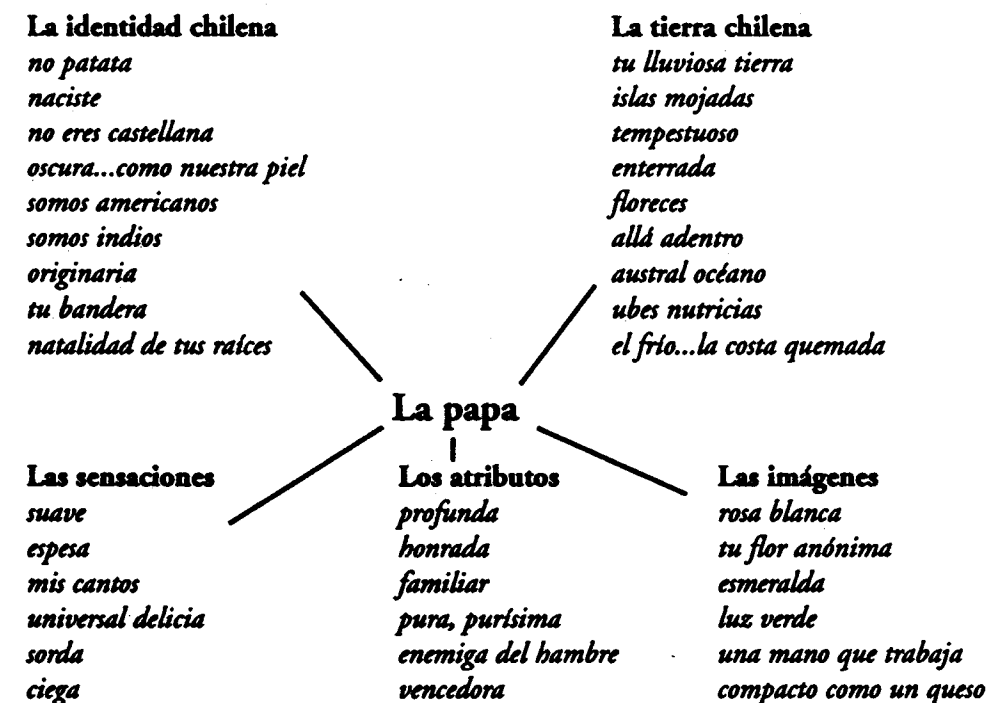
La identidad chilena
no patata
naciste
no eres castellana
oscura...como nuestra piel
somos americanos
somos indios
originaria
tu bandera
natalidad de tus raíces

La tierra chilena
tu lluviosa tierra
islas mojadas
tempestuoso
enterrada
floreces
allá adentro
austral océano
ubes nutricias
el frío...la costa quemada

La papa

Las sensaciones
suave
espesa
mis cantos
universal delicia
sorda
ciega

Los atributos
profunda
honrada
familiar
pura, purísima
enemiga del hambre
vencedora

Las imágenes
rosa blanca
tu flor anónima
esmeralda
luz verde
una mano que trabaja
compacto como un queso